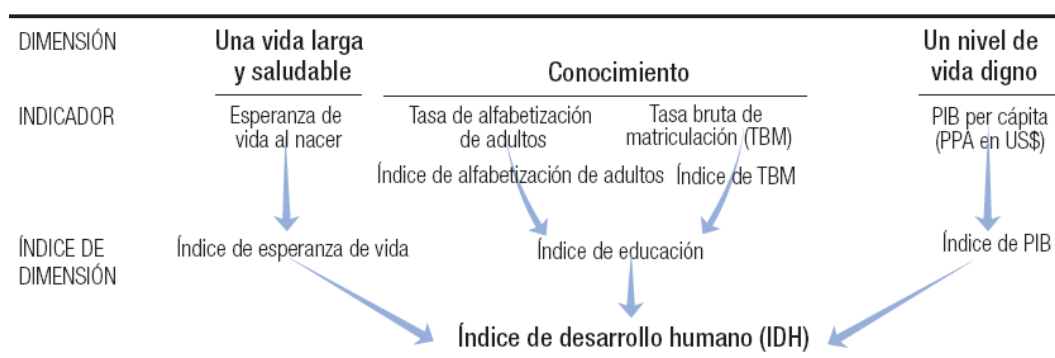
DIMENSIÓN

Una vida larga y saludable

Conocimiento

Un nivel de vida digno

INDICADOR

Esperanza de vida al nacer

Tasa de alfabetización de adultos

Tasa bruta de matriculación (TBM)

PIB per cápita (PPA en US$)

Índice de alfabetización de adultos

Índice de TBM

ÍNDICE DE DIMENSIÓN

Índice de esperanza de vida

Índice de educación

Índice de PIB

Índice de desarrollo humano (IDH)